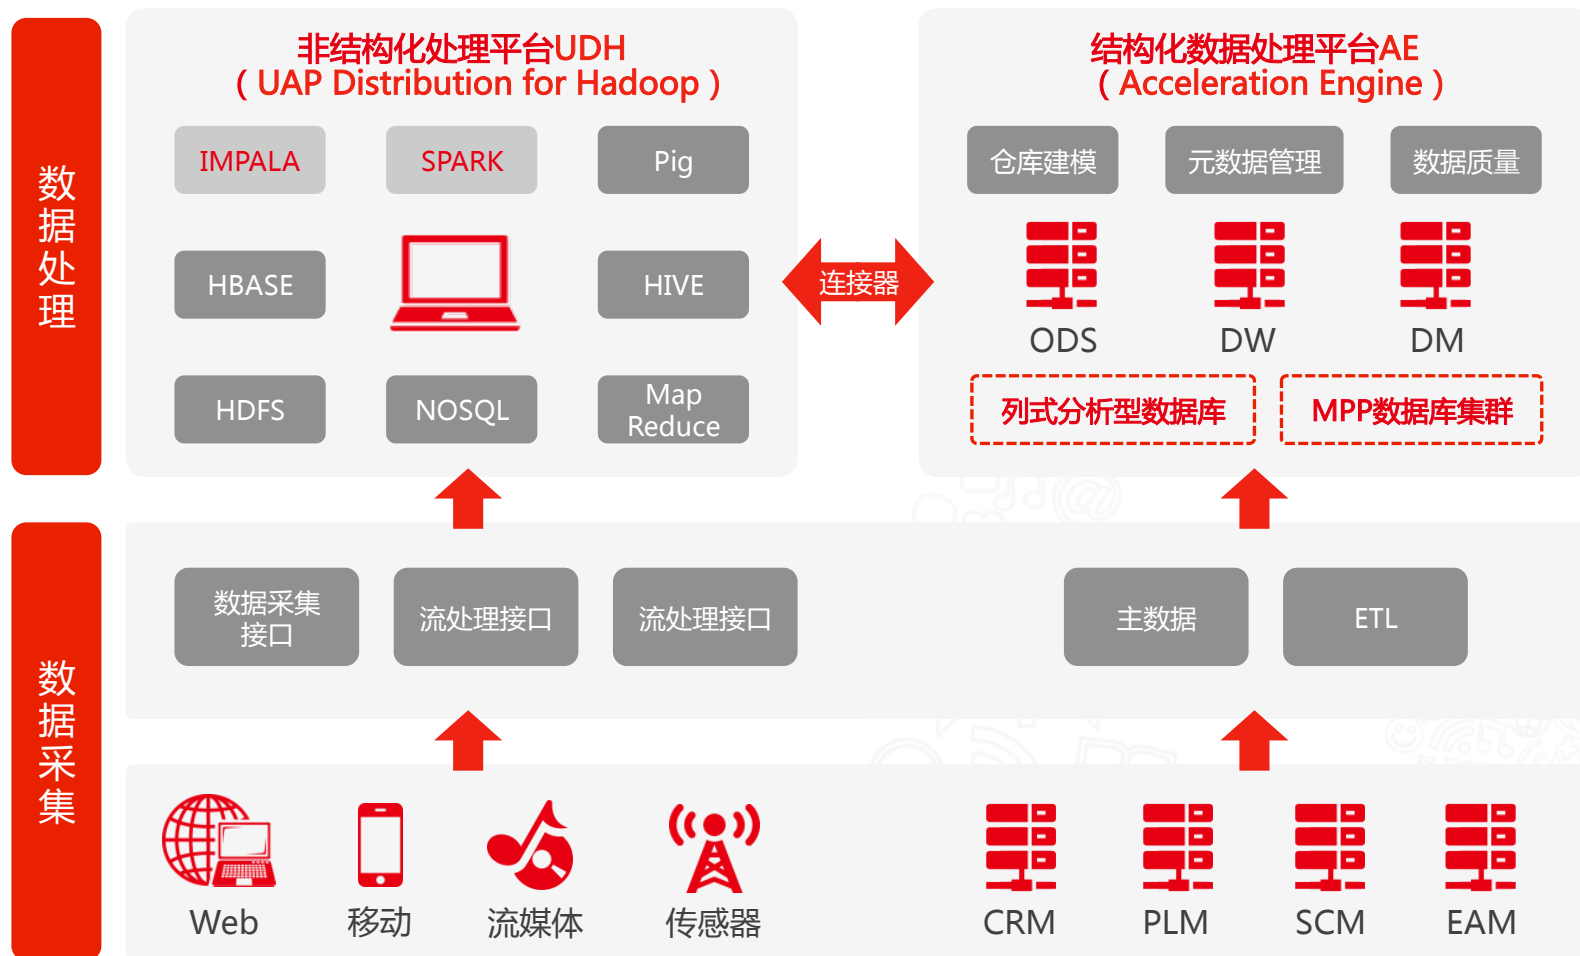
数据处理

非结构化处理平台UDH
（UAP Distribution for Hadoop）

IMPALA
SPARK
Pig
HBASE
HIVE
HDFS
NOSQL
Map Reduce

连接器

结构化数据处理平台AE
（Acceleration Engine）

仓库建模
元数据管理
数据质量
ODS
DW
DM
列式分析型数据库
MPP数据库集群

数据采集

数据采集接口
流处理接口
流处理接口
主数据
ETL

Web
移动
流媒体
传感器
CRM
PLM
SCM
EAM